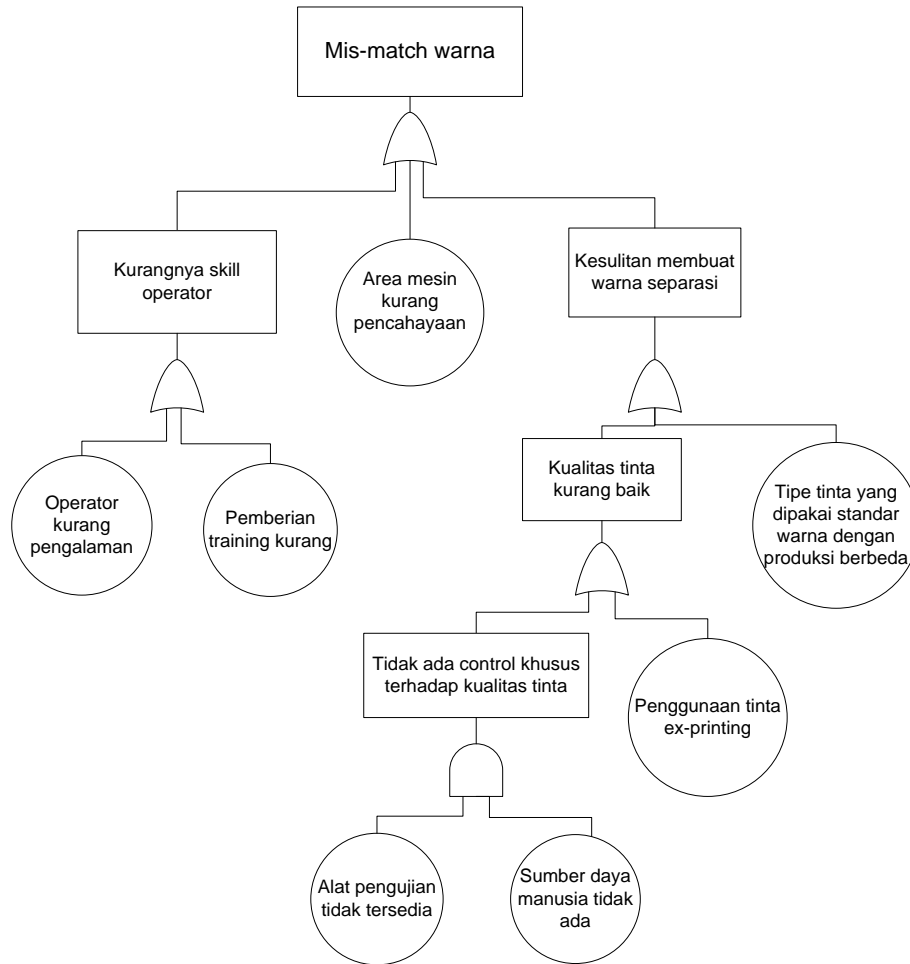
Mis-match warna

Kurangnya skill operator

Area mesin kurang pencahayaan

Kesulitan membuat warna separasi

Operator kurang pengalaman

Pemberian training kurang

Kualitas tinta kurang baik

Tipe tinta yang dipakai standar warna dengan produksi berbeda

Tidak ada control khusus terhadap kualitas tinta

Penggunaan tinta ex-printing

Alat pengujian tidak tersedia

Sumber daya manusia tidak ada